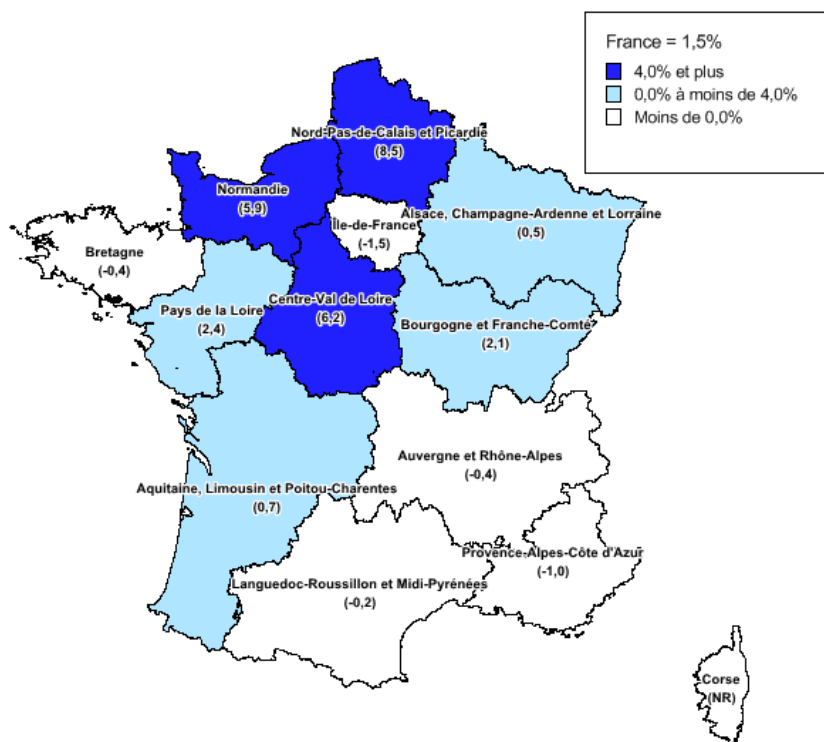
France = 1,5%
4,0% et plus
0,0% à moins de 4,0%
Moins de 0,0%

Nord-Pas-de-Calais et Picardie
(8,5)

Normandie
(5,9)

Île-de-France
(-1,5)

Alsace, Champagne-Ardenne et Lorraine
(0,5)

Bretagne
(-0,4)

Pays de la Loire
(2,4)

Centre-Val de Loire
(6,2)

Bourgogne et Franche-Comté
(2,1)

Auvergne et Rhône-Alpes
(-0,4)

Aquitaine, Limousin et Poitou-Charentes
(0,7)

Provence-Alpes-Côte d'Azur
(-1,0)

Languedoc-Roussillon et Midi-Pyrénées
(-0,2)

Corse
(NR)